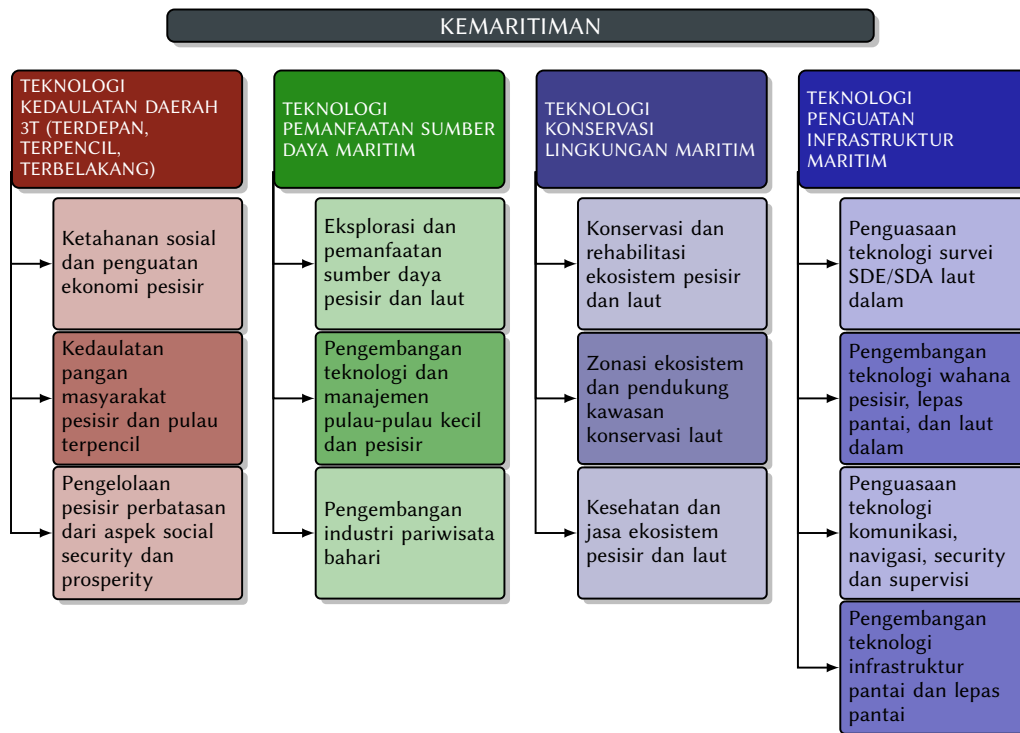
KEMARITIMAN

TEKNOLOGI KEDAULATAN DAERAH 3T (TERDEPAN, TERPENCIL, TERBELAKANG)

Ketahanan sosial dan penguatan ekonomi pesisir

Kedaulatan pangan masyarakat pesisir dan pulau terpencil

Pengelolaan pesisir perbatasan dari aspek social security dan prosperity

TEKNOLOGI PEMANFAATAN SUMBER DAYA MARITIM

Eksplorasi dan pemanfaatan sumber daya pesisir dan laut

Pengembangan teknologi dan manajemen pulau-pulau kecil dan pesisir

Pengembangan industri pariwisata bahari

TEKNOLOGI KONSERVASI LINGKUNGAN MARITIM

Konservasi dan rehabilitasi ekosistem pesisir dan laut

Zonasi ekosistem dan pendukung kawasan konservasi laut

Kesehatan dan jasa ekosistem pesisir dan laut

TEKNOLOGI PENGUATAN INFRASTRUKTUR MARITIM

Penguasaan teknologi survei SDE/SDA laut dalam

Pengembangan teknologi wahana pesisir, lepas pantai, dan laut dalam

Penguasaan teknologi komunikasi, navigasi, security dan supervisi

Pengembangan teknologi infrastruktur pantai dan lepas pantai